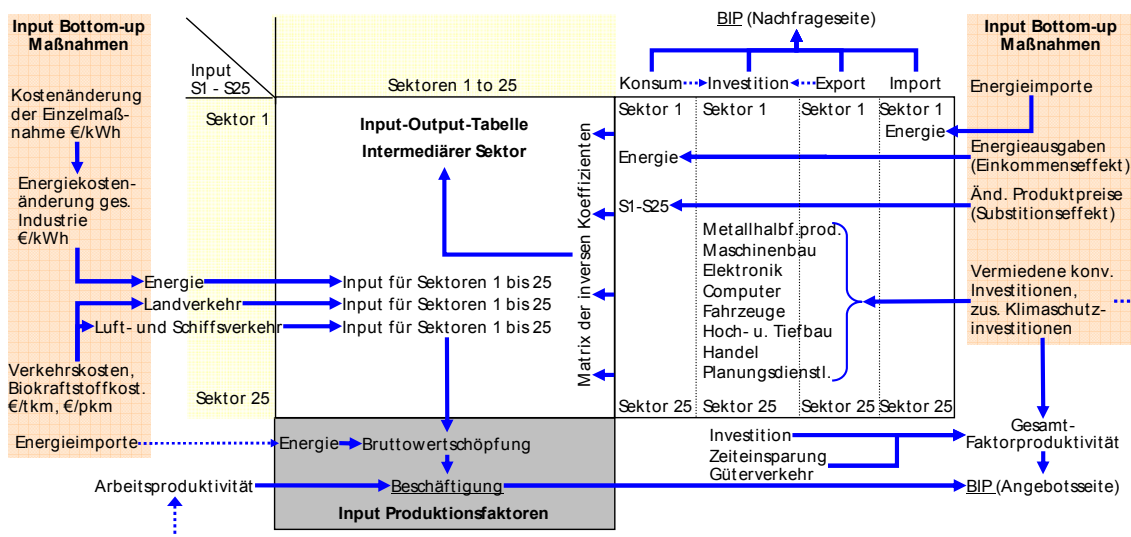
Input Bottom-up Maßnahmen

Kostenänderung der Einzelmaßnahme €/kWh

Energiekostenänderung ges. Industrie €/kWh

Verkehrskosten, Biokraftstoffkost. €/tkm, €/pkm

Energieimporte

Arbeitsproduktivität

Input S1 - S25

Sektor 1

Sektor 25

Sektoren 1 to 25

Input-Output-Tabelle Intermediärer Sektor

Energie

Landverkehr

Luft- und Schiffsverkehr

Input für Sektoren 1 bis 25

Input für Sektoren 1 bis 25

Input für Sektoren 1 bis 25

Matrix der inversen Koeffizienten

Energie

Bruttowertschöpfung

Beschäftigung

Input Produktionsfaktoren

BIP (Nachfrageseite)

Konsum

Investition

Export

Import

| Sektor 1 | Sektor 1 | Sektor 1 | Sektor 1 |
|---|---|---|---|

Energie

Energie

S1-S25

Metallhalbf.prod.
Maschinenbau
Elektronik
Computer
Fahrzeuge
Hoch- u. Tiefbau
Handel
Planungsdienstl.

| Sektor 25 | Sektor 25 | Sektor 25 | Sektor 25 |
|---|---|---|---|

Investition

Zeiteinsparung Güterverkehr

BIP (Angebotsseite)

Input Bottom-up Maßnahmen

Energieimporte

Energieausgaben (Einkommenseffekt)

Änd. Produktpreise (Substitionseffekt)

Vermiedene konv. Investitionen, zus. Klimaschutzinvestitionen

...

Gesamt-Faktorproduktivität